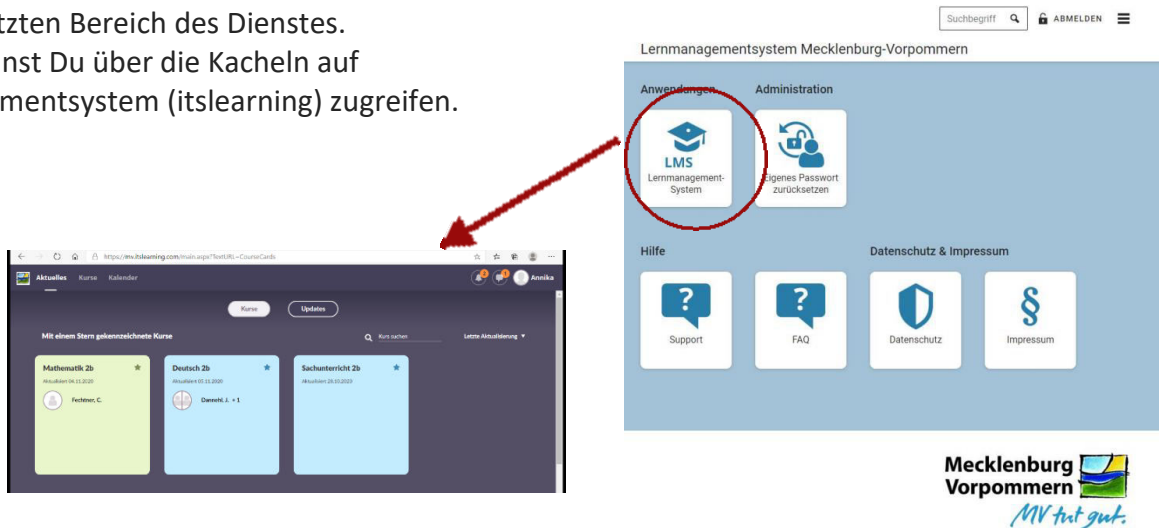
tzten Bereich des Dienstes.
nst Du über die Kacheln auf
mentsystem (itslearning) zugreifen.

Suchbegriff ABMELDEN

Lernmanagementsystem Mecklenburg-Vorpommern

Anwendungen Administration

LMS
Lernmanagement-System

Eigenes Passwort zurücksetzen

Hilfe Datenschutz & Impressum

Support FAQ Datenschutz Impressum

https://mv.itslearning.com/main.aspx?TextURL=CourseCards

Aktuelles Kurse Kalender Annika

Kurse Updates

Mit einem Stern gekennzeichnete Kurse Kurs suchen Letzte Aktualisierung

Mathematik 2b
Aktualisiert 04.11.2020
Fechtner, C.

Deutsch 2b
Aktualisiert 02.11.2020
Danchl, J. + 1

Sachunterricht 2b
Aktualisiert 28.10.2020

Mecklenburg Vorpommern
MV tut gut.